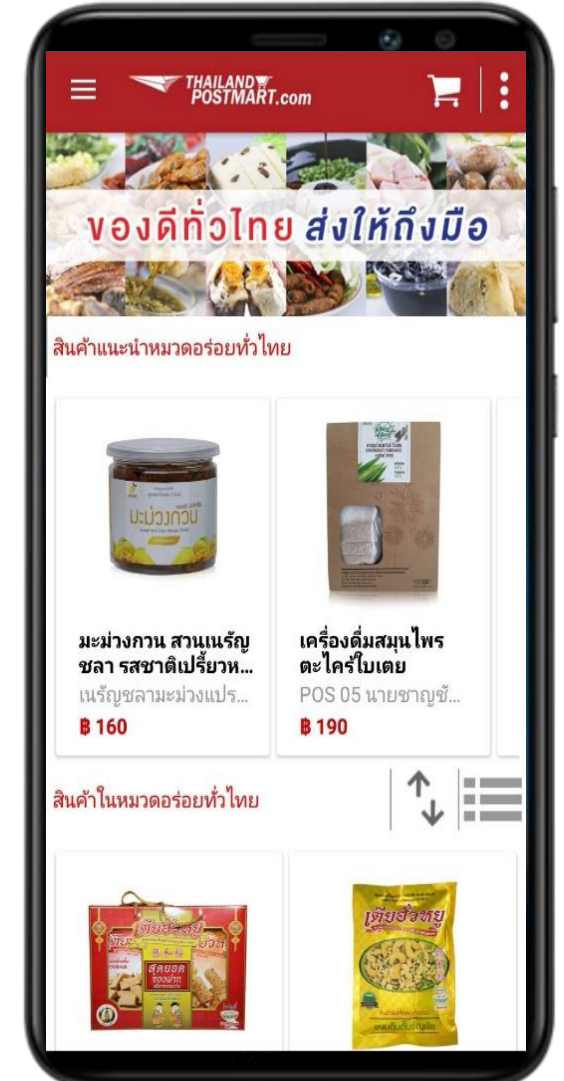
THAILAND POSTMART.com

ของดีทั่วไทย ส่งให้ถึงมือ

สินค้าแนะนำหมวดอร่อยทั่วไทย

มะม่วงกวน

มะม่วงกวน สวนเนรัญชลา รสชาติเปรี้ยวห...
เนรัญชลามะม่วงแปร...
฿ 160

เครื่องดื่มสมุนไพรตะไคร้ใบเตย
POS 05 นายชาญชั...
฿ 190

สินค้าในหมวดอร่อยทั่วไทย

เตียฮั่วหยู

เตียฮั่วหยู